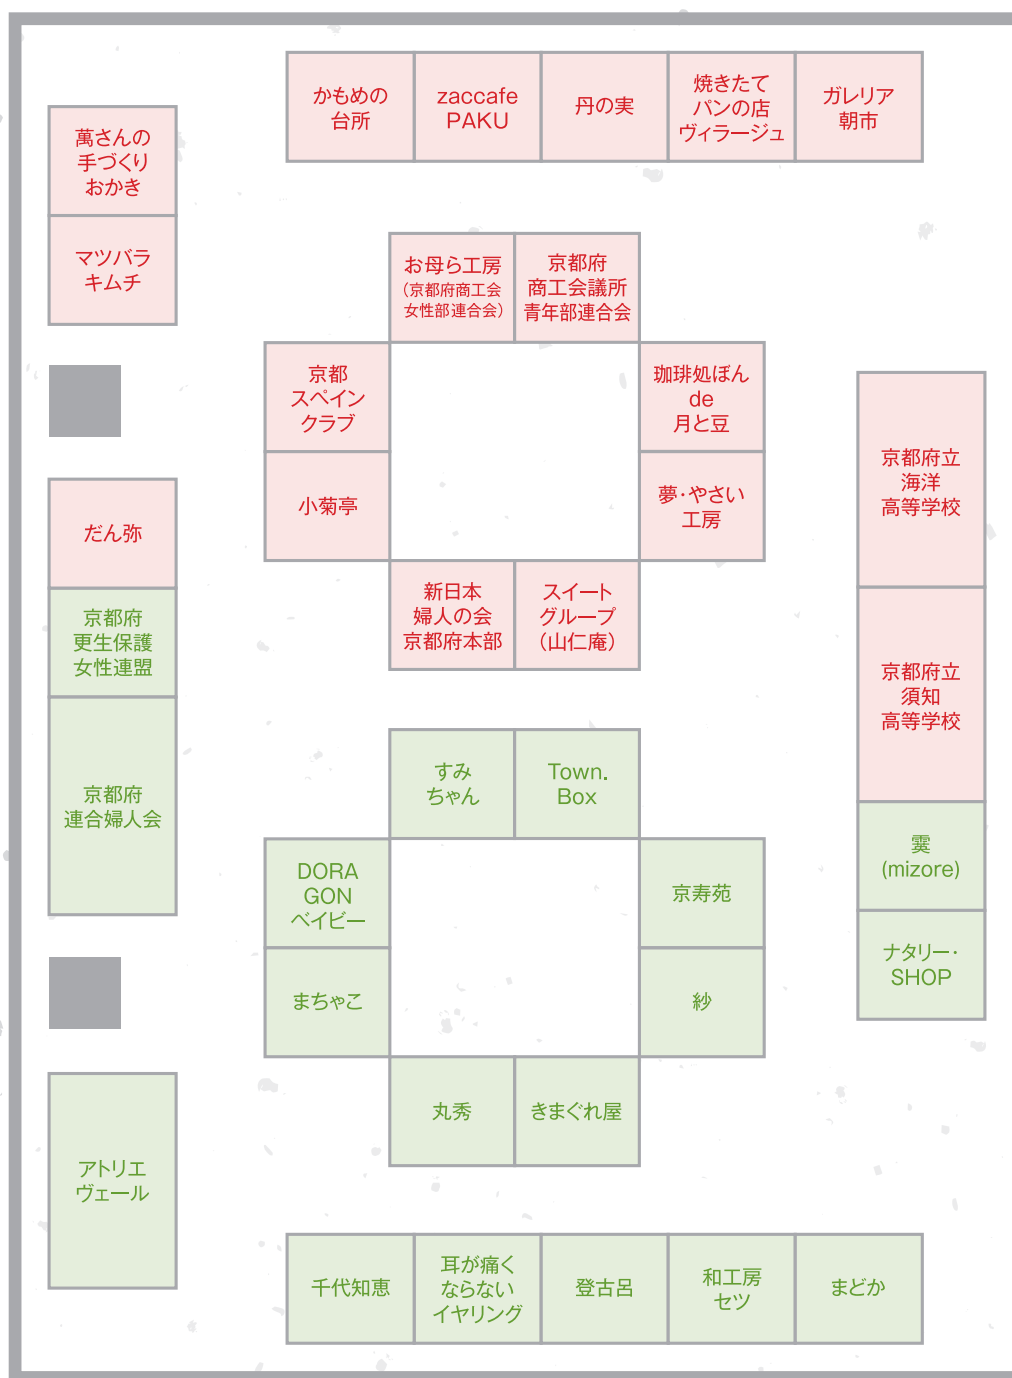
かもめの台所

zaccafe PAKU

丹の実

焼きたてパンの店ヴィラージュ

ガレリア朝市

萬さんの手づくりおかき

マツバラキムチ

お母ら工房
（京都府商工会女性部連合会）

京都府商工会議所青年部連合会

京都スペインクラブ

珈琲処ぼんde月と豆

小菊亭

夢・やさい工房

新日本婦人の会京都府本部

スイートグループ（山仁庵）

京都府立海洋高等学校

京都府立須知高等学校

だん弥

京都府更生保護女性連盟

京都府連合婦人会

すみちゃん

Town. Box

DORA GON ベイビー

京寿苑

まちゃこ

紗

雯 (mizore)

ナタリー・SHOP

丸秀

きまぐれ屋

アトリエヴェール

千代知恵

耳が痛くならないイヤリング

登古呂

和工房セツ

まどか